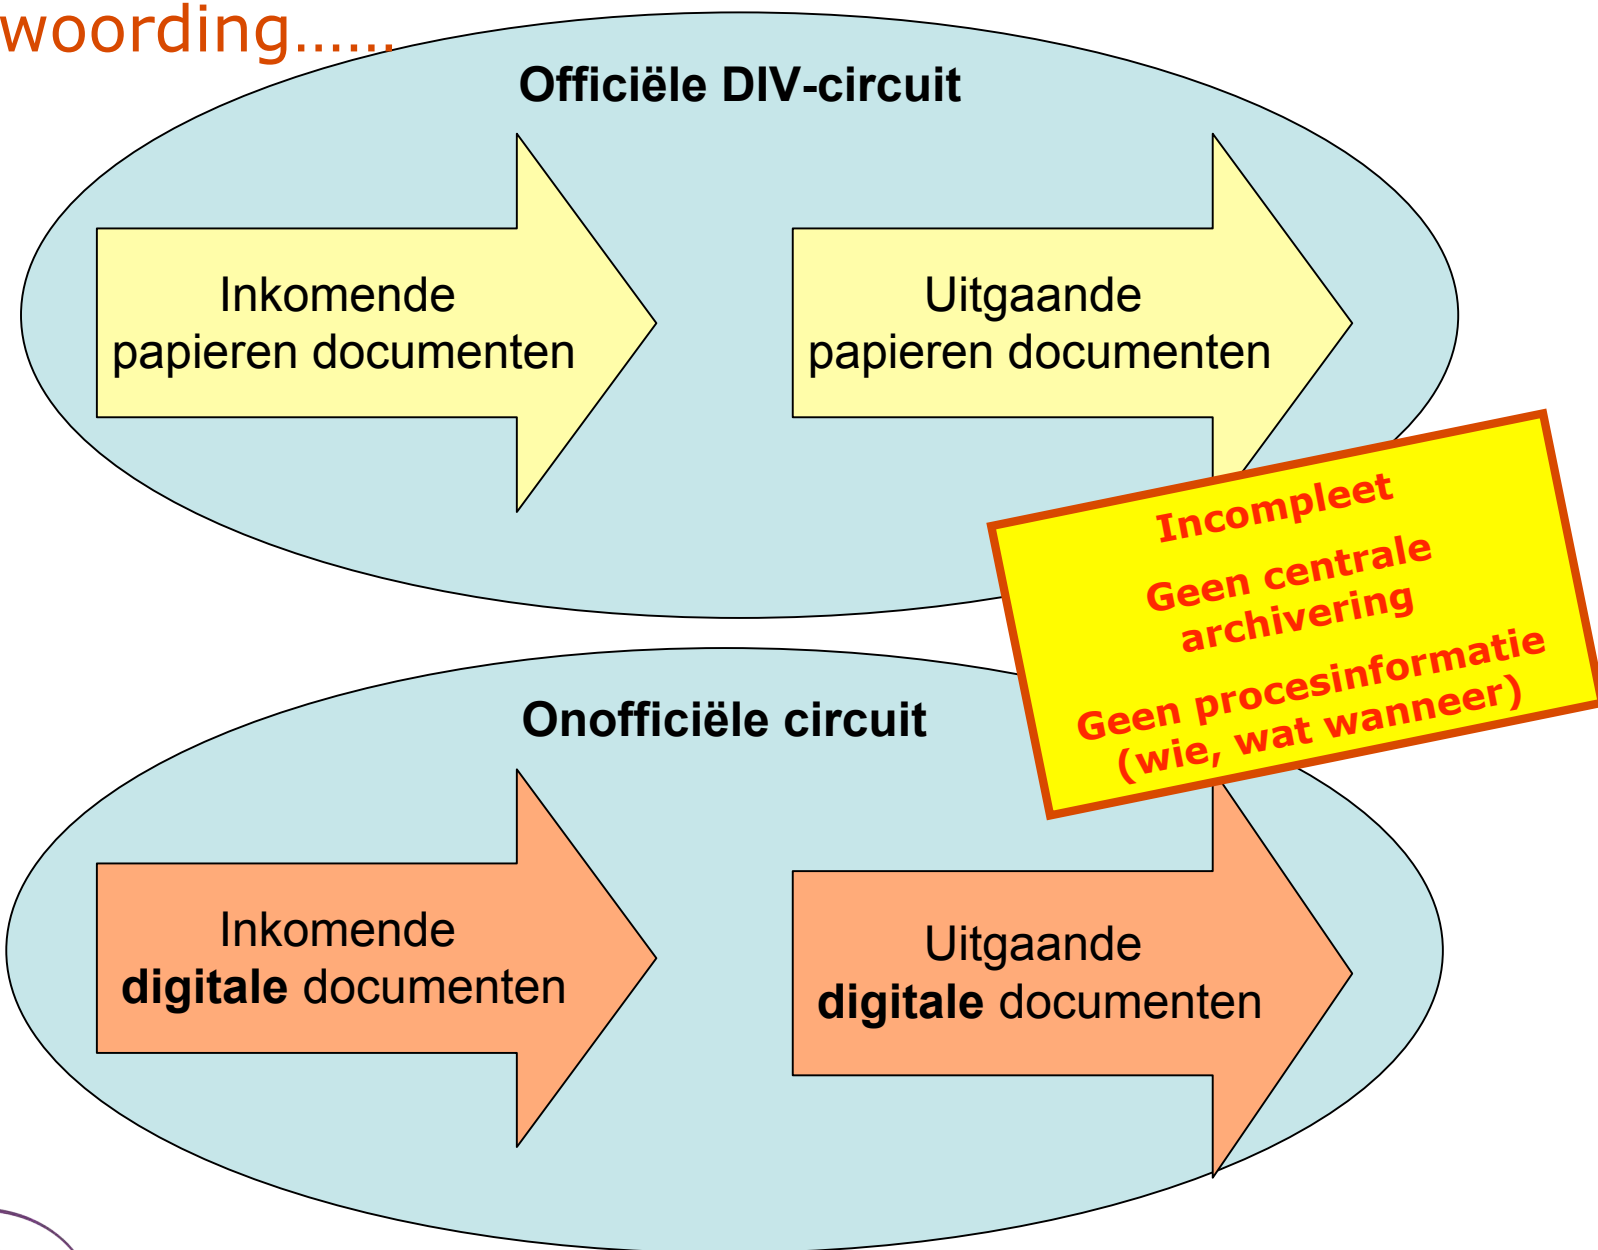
woording……

Officiële DIV-circuit

Inkomende papieren documenten

Uitgaande papieren documenten

Incompleet

Geen centrale archivering

Geen procesinformatie (wie, wat wanneer)

Onofficiële circuit

Inkomende **digitale** documenten

Uitgaande **digitale** documenten